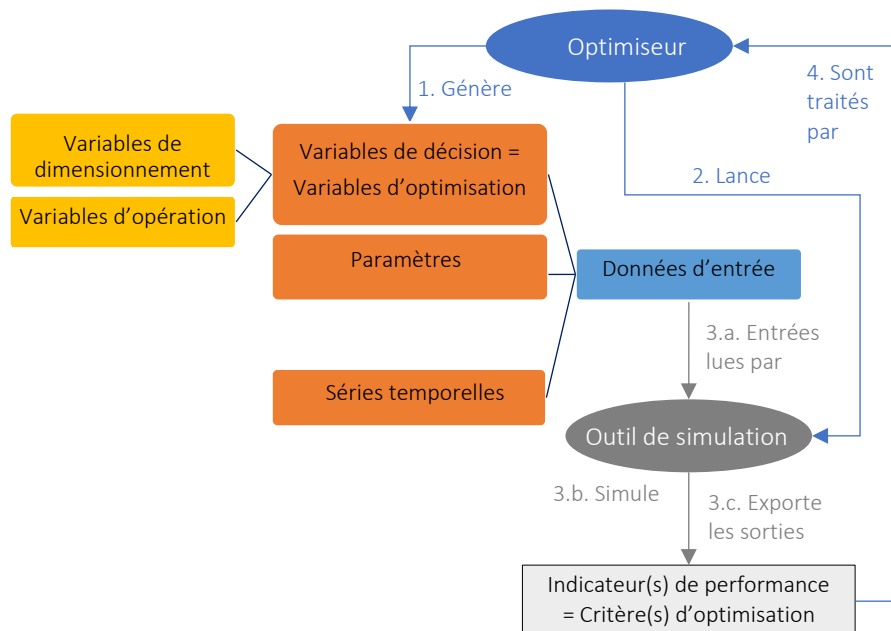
Optimiseur

4. Sont traités par

1. Génère

Variables de dimensionnement

Variables d’opération

Variables de décision = Variables d’optimisation

2. Lance

Paramètres

Données d’entrée

3.a. Entrées lues par

Séries temporelles

Outil de simulation

3.b. Simule

3.c. Exporte les sorties

Indicateur(s) de performance = Critère(s) d’optimisation